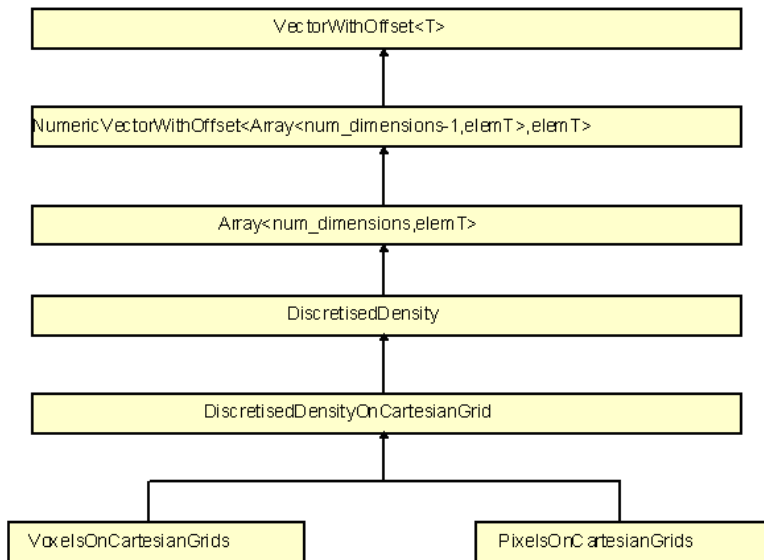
VectorWithOffset<T>

NumericVectorWithOffset<Array<num_dimensions-1,elemT>,elemT>

Array<num_dimensions,elemT>

DiscretisedDensity

DiscretisedDensityOnCartesianGrid

VoxelsOnCartesianGrids

PixelsOnCartesianGrids